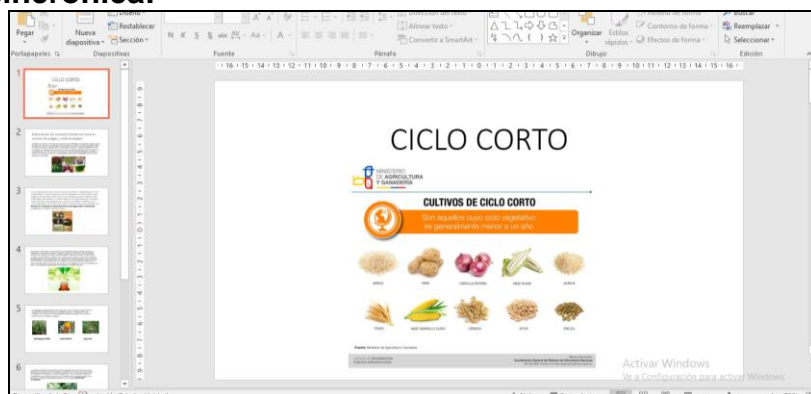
inferencia.

Pegar
Nueva diapositiva
Restablecer
Sección
Portapapeles
Diapositivas
Fuente
Párrafo
Alinear texto
Convertir a SmartArt
Organizar
Estilos rápidos
Contorno de forma
Efectos de forma
Dibujo
Reemplazar
Seleccionar
Edición

1
2
3
4
5
6

CICLO CORTO

MINISTERIO DE AGRICULTURA Y GANADERÍA

CULTIVOS DE CICLO CORTO

Son aquellos cuyo ciclo vegetativo es generalmente menor a un año

Activar Windows
Ve a Configuración para activar Windows.